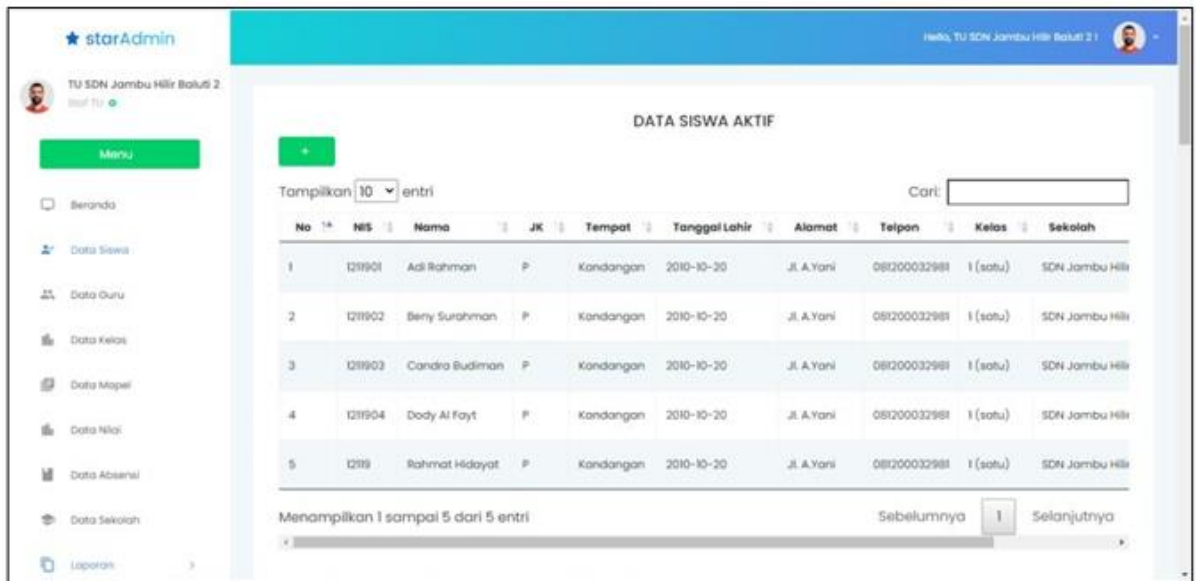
★ starAdmin

Hello, TU SDN Jambu Hilir Baluti 2 !

TU SDN Jambu Hilir Baluti 2
Staf TU

Menu

Beranda

Data Siswa

Data Guru

Data Kelas

Data Mapel

Data Nilai

Data Absensi

Data Sekolah

Laporan

DATA SISWA AKTIF

+

Tampilkan 10 entri

Cari:

| No | NIS | Nama | JK | Tempat | Tanggal Lahir | Alamat | Telpon | Kelas | Sekolah |
|---|---|---|---|---|---|---|---|---|---|
| 1 | 1211901 | Adi Rahman | P | Kandangan | 2010-10-20 | Jl. A.Yani | 081200032981 | 1 (satu) | SDN Jambu Hilir |
| 2 | 1211902 | Beny Surahman | P | Kandangan | 2010-10-20 | Jl. A.Yani | 081200032981 | 1 (satu) | SDN Jambu Hilir |
| 3 | 1211903 | Candra Budiman | P | Kandangan | 2010-10-20 | Jl. A.Yani | 081200032981 | 1 (satu) | SDN Jambu Hilir |
| 4 | 1211904 | Dody Al Fayt | P | Kandangan | 2010-10-20 | Jl. A.Yani | 081200032981 | 1 (satu) | SDN Jambu Hilir |
| 5 | 12119 | Rahmat Hidayat | P | Kandangan | 2010-10-20 | Jl. A.Yani | 081200032981 | 1 (satu) | SDN Jambu Hilir |

Menampilkan 1 sampai 5 dari 5 entri

Sebelumnya 1 Selanjutnya